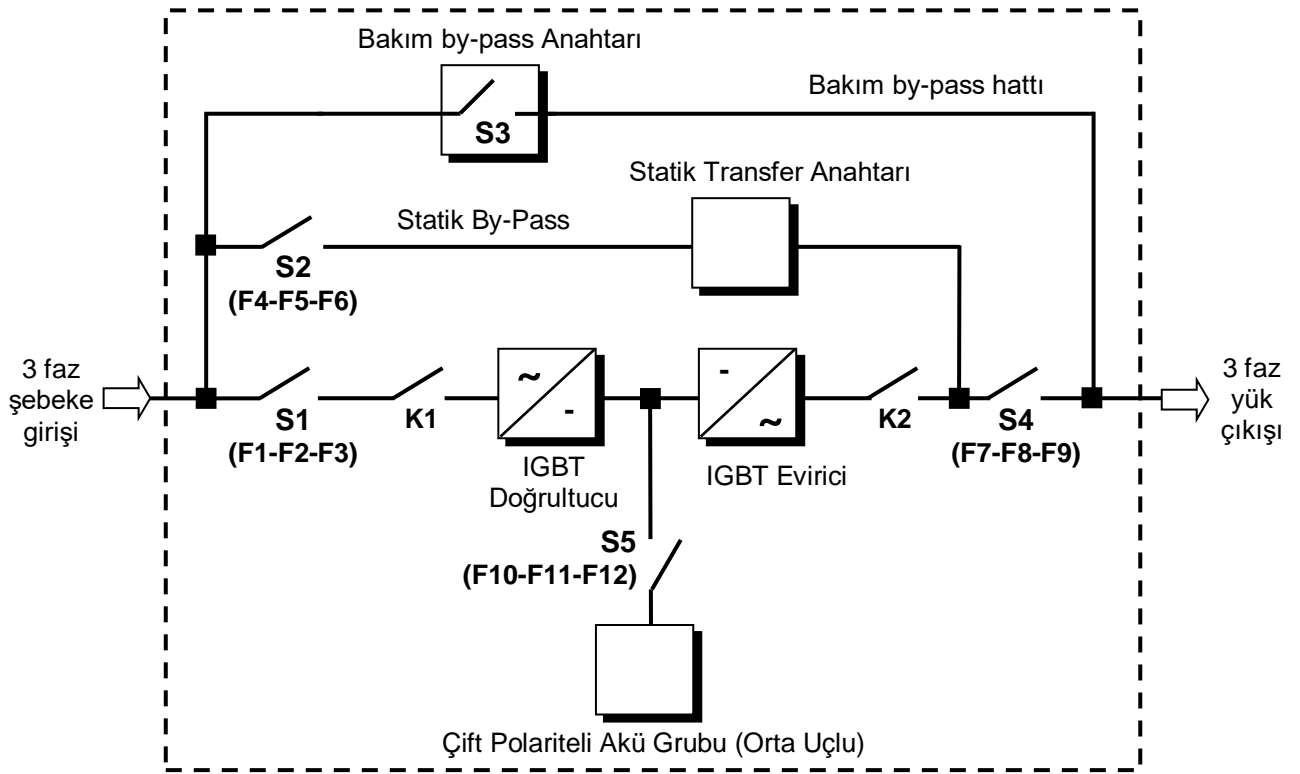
Bakım by-pass Anahtarı

S3

Bakım by-pass hattı

Statik Transfer Anahtarı

Statik By-Pass

S2
(F4-F5-F6)

3 faz
şebeke
girişi

S1
(F1-F2-F3)

K1

~
-

IGBT
Doğrultucu

-
~

IGBT Evirici

K2

S4
(F7-F8-F9)

3 faz
yük
çıkışı

S5
(F10-F11-F12)

Çift Polariteli Akü Grubu (Orta Uçlu)